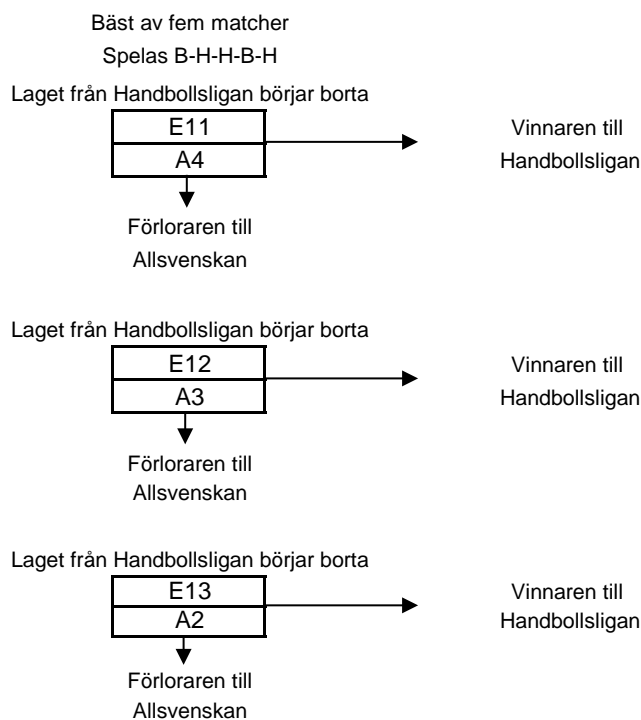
Bäst av fem matcher
Spelas B-H-H-B-H

Laget från Handbollsligan börjar borta

E11
A4

Vinnaren till Handbollsligan

Förloraren till Allsvenskan

Laget från Handbollsligan börjar borta

E12
A3

Vinnaren till Handbollsligan

Förloraren till Allsvenskan

Laget från Handbollsligan börjar borta

E13
A2

Vinnaren till Handbollsligan

Förloraren till Allsvenskan